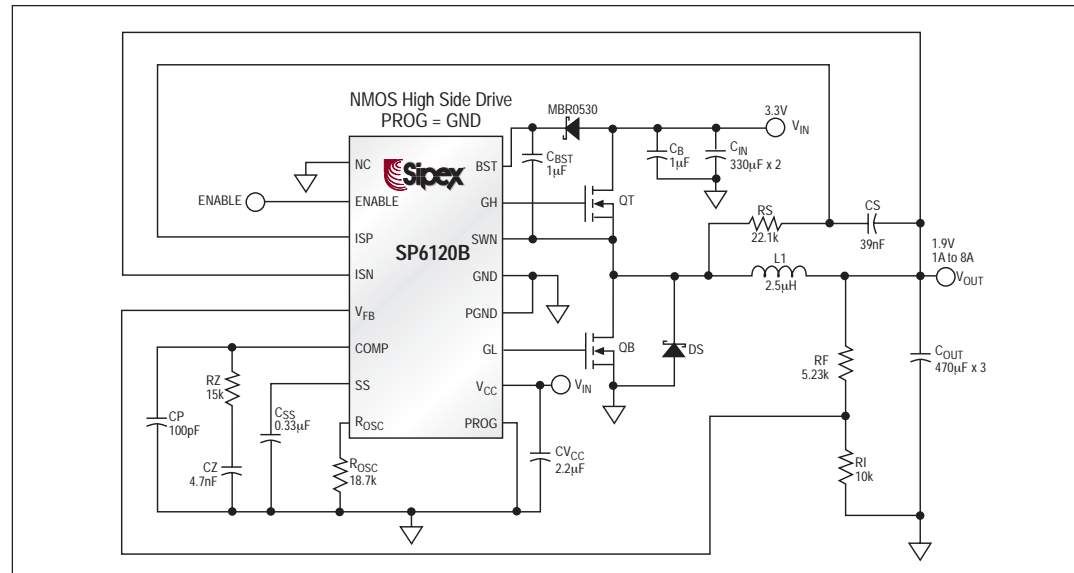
NMOS High Side Drive
PROG = GND

MBR0530

3.3V $V_{IN}$

NC
BST
ENABLE
GH
ISP
SWN
ISN
GND
$V_{FB}$
PGND
COMP
GL
SS
$V_{CC}$
$R_{OSC}$
PROG

Sipex
SP6120B

ENABLE

$C_{BST}$ 1µF
$C_B$ 1µF
$C_{IN}$ 330µF x 2
QT
RS 22.1k
CS 39nF
1.9V 1A to 8A
$V_{OUT}$
L1 2.5µH
QB
DS
$V_{IN}$
RF 5.23k
$C_{OUT}$ 470µF x 3
RZ 15k
$C_{SS}$ 0.33µF
CP 100pF
CZ 4.7nF
$R_{OSC}$ 18.7k
$CV_{CC}$ 2.2µF
RI 10k